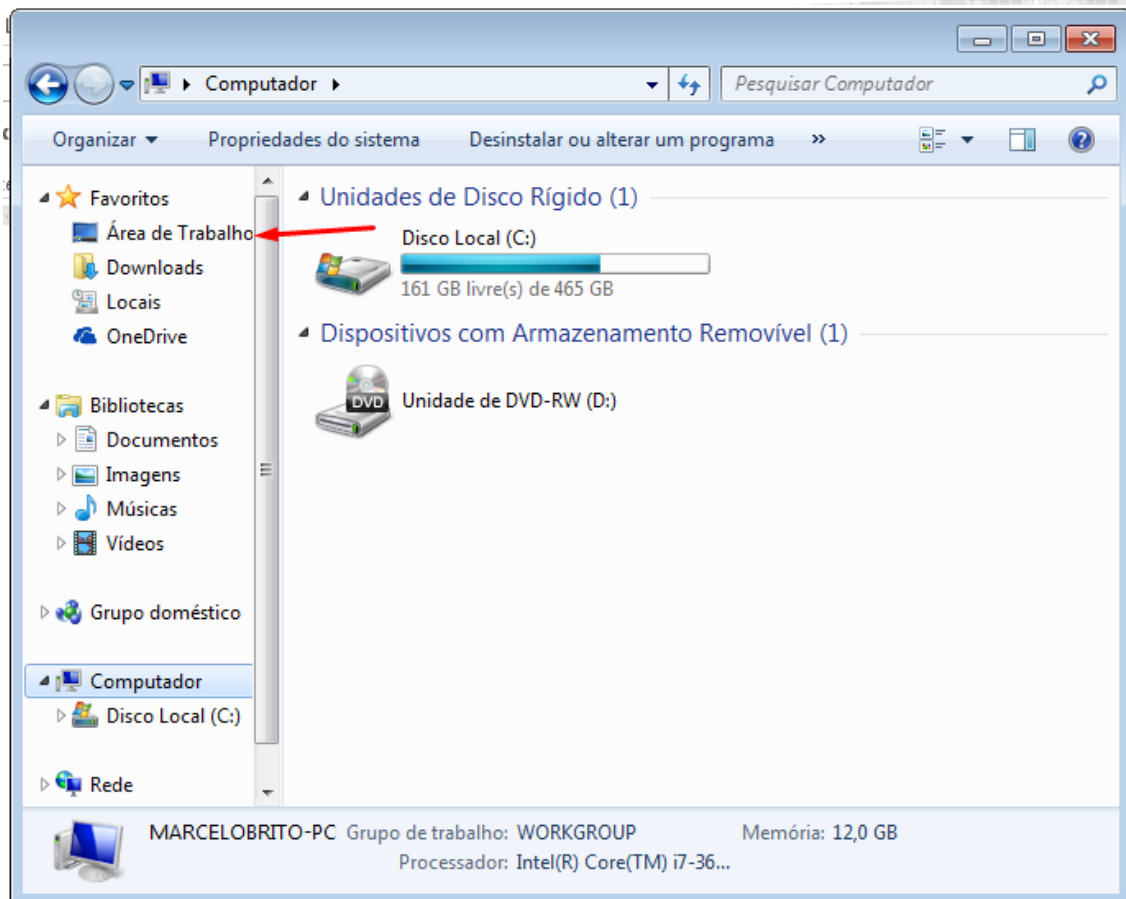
Computador

Pesquisar Computador

Organizar ▾ Propriedades do sistema Desinstalar ou alterar um programa »

Favoritos
Área de Trabalho
Downloads
Locais
OneDrive

Bibliotecas
Documentos
Imagens
Músicas
Vídeos

Grupo doméstico

Computador
Disco Local (C:)

Rede

Unidades de Disco Rígido (1)

Disco Local (C:)
161 GB livre(s) de 465 GB

Dispositivos com Armazenamento Removível (1)

DVD
Unidade de DVD-RW (D:)

MARCELOBRITO-PC Grupo de trabalho: WORKGROUP Memória: 12,0 GB
Processador: Intel(R) Core(TM) i7-36...